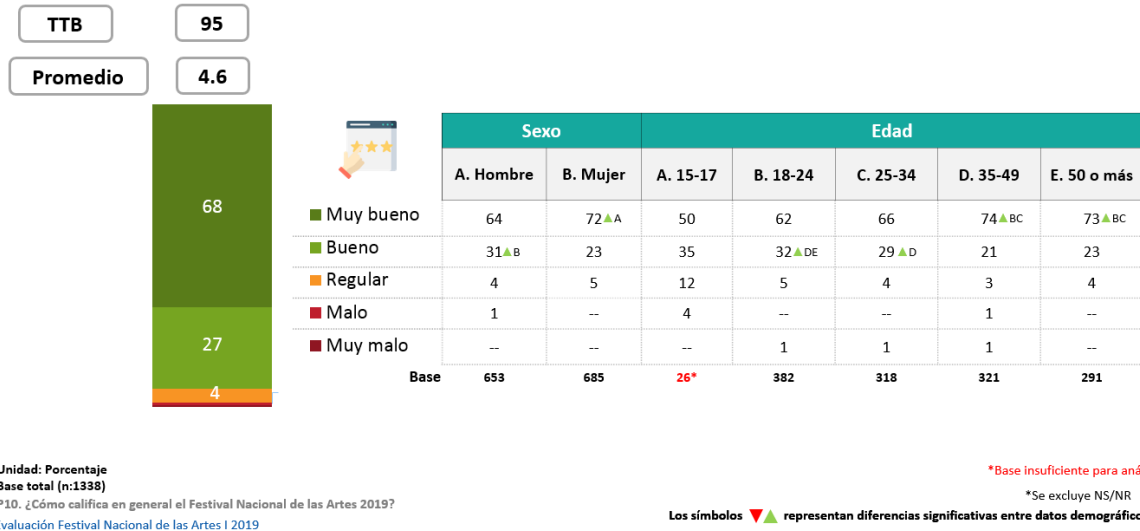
TTB 95

Promedio 4.6

68

27

4

| | Sexo | | Edad | | | | |
|---|---|---|---|---|---|---|---|
| | A. Hombre | B. Mujer | A. 15-17 | B. 18-24 | C. 25-34 | D. 35-49 | E. 50 o más |
| Muy bueno | 64 | 72▲A | 50 | 62 | 66 | 74▲BC | 73▲BC |
| Bueno | 31▲B | 23 | 35 | 32▲DE | 29▲D | 21 | 23 |
| Regular | 4 | 5 | 12 | 5 | 4 | 3 | 4 |
| Malo | 1 | -- | 4 | -- | -- | 1 | -- |
| Muy malo | -- | -- | -- | 1 | 1 | 1 | -- |
| Base | 653 | 685 | 26* | 382 | 318 | 321 | 291 |

Unidad: Porcentaje
Base total (n:1338)
P10. ¿Cómo califica en general el Festival Nacional de las Artes 2019?
Evaluación Festival Nacional de las Artes I 2019

*Base insuficiente para aná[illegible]
*Se excluye NS/NR
Los símbolos ▼▲ representan diferencias significativas entre datos demográfico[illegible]